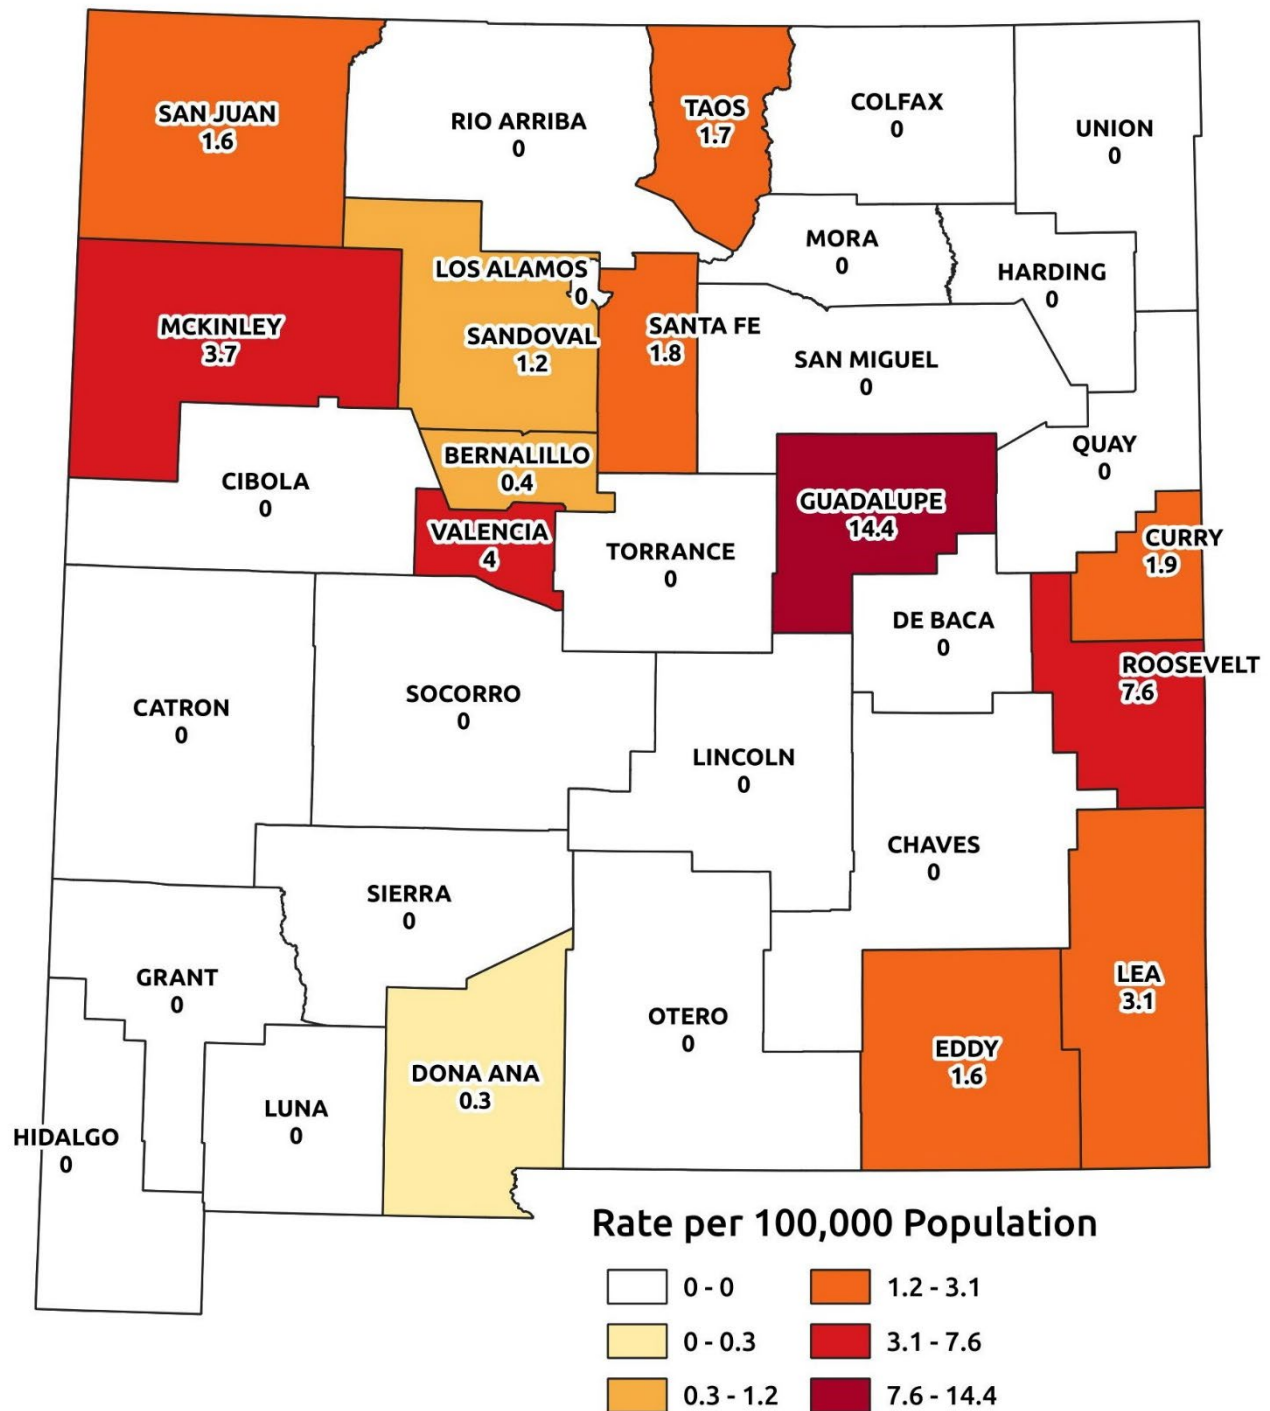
SAN JUAN
1.6

RIO ARRIBA
0

TAOS
1.7

COLFAX
0

UNION
0

MORA
0

HARDING
0

LOS ALAMOS
0

MCKINLEY
3.7

SANDOVAL
1.2

SANTA FE
1.8

SAN MIGUEL
0

QUAY
0

BERNALILLO
0.4

CIBOLA
0

GUADALUPE
14.4

VALENCIA
4

TORRANCE
0

CURRY
1.9

DE BACA
0

ROOSEVELT
7.6

CATRON
0

SOCORRO
0

LINCOLN
0

CHAVES
0

SIERRA
0

GRANT
0

LEA
3.1

OTERO
0

EDDY
1.6

DONA ANA
0.3

LUNA
0

HIDALGO
0

Rate per 100,000 Population

0 - 0
1.2 - 3.1
0 - 0.3
3.1 - 7.6
0.3 - 1.2
7.6 - 14.4